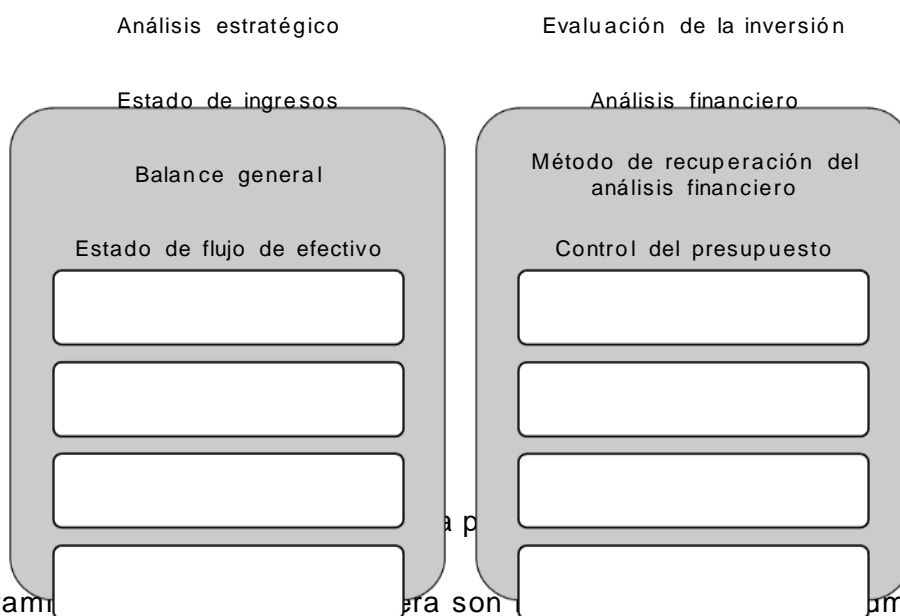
Análisis estratégico

Evaluación de la inversión

Estado de ingresos

Análisis financiero

Balance general

Estado de flujo de efectivo

Método de recuperación del análisis financiero

Control del presupuesto

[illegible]a p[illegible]

am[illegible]era son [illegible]um